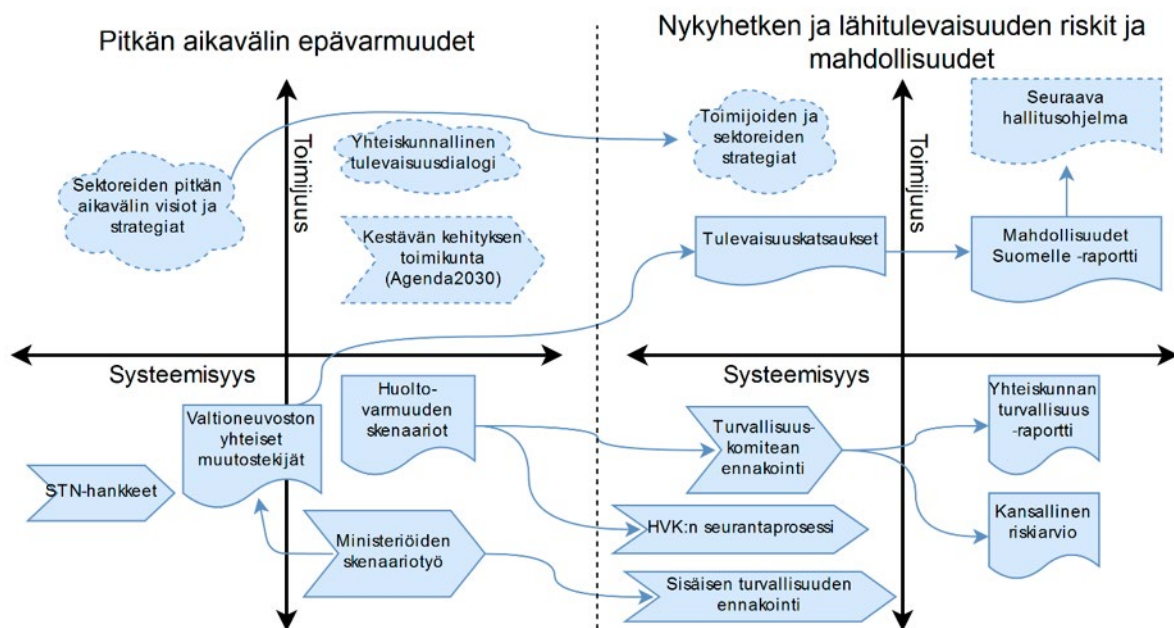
Pitkän aikavälin epävarmuudet

Nykyhetken ja lähitulevaisuuden riskit ja mahdollisuudet

Toimijuus

Yhteiskunnallinen tulevaisuusdialogi

Sektoreiden pitkän aikavälin visiot ja strategiat

Kestävän kehityksen toimikunta (Agenda2030)

Toimijoiden ja sektoreiden strategiat

Seuraava hallitusohjelma

Toimijuus

Tulevaisuuskatsaukset

Mahdollisuudet Suomelle -raportti

Systeemisyys

Systeemisyys

Huolto-varmuuden skenaariot

Valtioneuvoston yhteiset muutostekijät

STN-hankkeet

Turvallisuus-komitean ennakointi

Yhteiskunnan turvallisuus -raportti

Kansallinen riskiarvio

HVK:n seurantaprosessi

Ministeriöiden skenaariotyö

Sisäisen turvallisuuden ennakointi